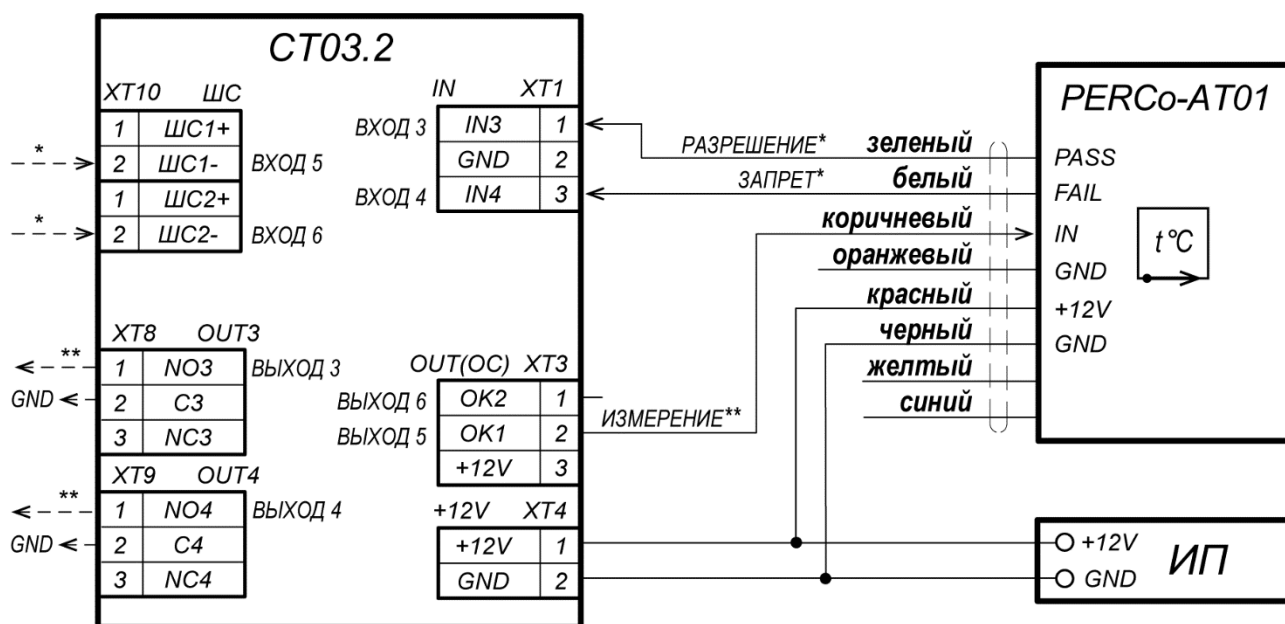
CT03.2

XT10 ШС

| 1 | ШС1+ |
|---|---|
| 2 | ШС1- |
| 1 | ШС2+ |
| 2 | ШС2- |

\*

ВХОД 5

\*

ВХОД 6

IN XT1

| IN3 | 1 |
|---|---|
| GND | 2 |
| IN4 | 3 |

ВХОД 3

ВХОД 4

XT8 OUT3

| 1 | NO3 |
|---|---|
| 2 | C3 |
| 3 | NC3 |

\*\*

GND

ВЫХОД 3

XT9 OUT4

| 1 | NO4 |
|---|---|
| 2 | C4 |
| 3 | NC4 |

\*\*

GND

ВЫХОД 4

OUT(OC) XT3

| OK2 | 1 |
|---|---|
| OK1 | 2 |
| +12V | 3 |

ВЫХОД 6

ВЫХОД 5

+12V XT4

| +12V | 1 |
|---|---|
| GND | 2 |

РАЗРЕШЕНИЕ\*

ЗАПРЕТ\*

ИЗМЕРЕНИЕ\*\*

зеленый

белый

коричневый

оранжевый

красный

черный

желтый

синий

PERCo-AT01

PASS

FAIL

IN

GND

+12V

GND

t℃

+12V

GND

ИП